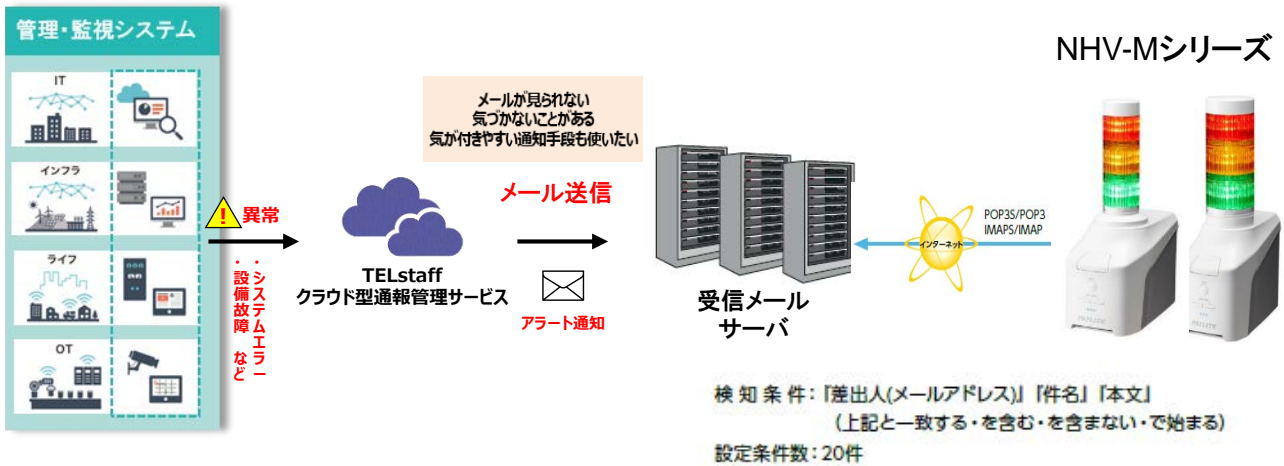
管理・監視システム

IT

インフラ

ライフ

OT

異常

・システムエラー
・設備故障 など

TELstaff
クラウド型通報管理サービス

メールが見られない
気づかないことがある
気が付きやすい通知手段も使いたい

メール送信

アラート通知

受信メール
サーバ

インターネット

POP3S/POP3
IMAPS/IMAP

NHV-Mシリーズ

検知条件：「差出人(メールアドレス)」「件名」「本文」
（上記と一致する・を含む・を含まない・で始まる）

設定条件数：20件